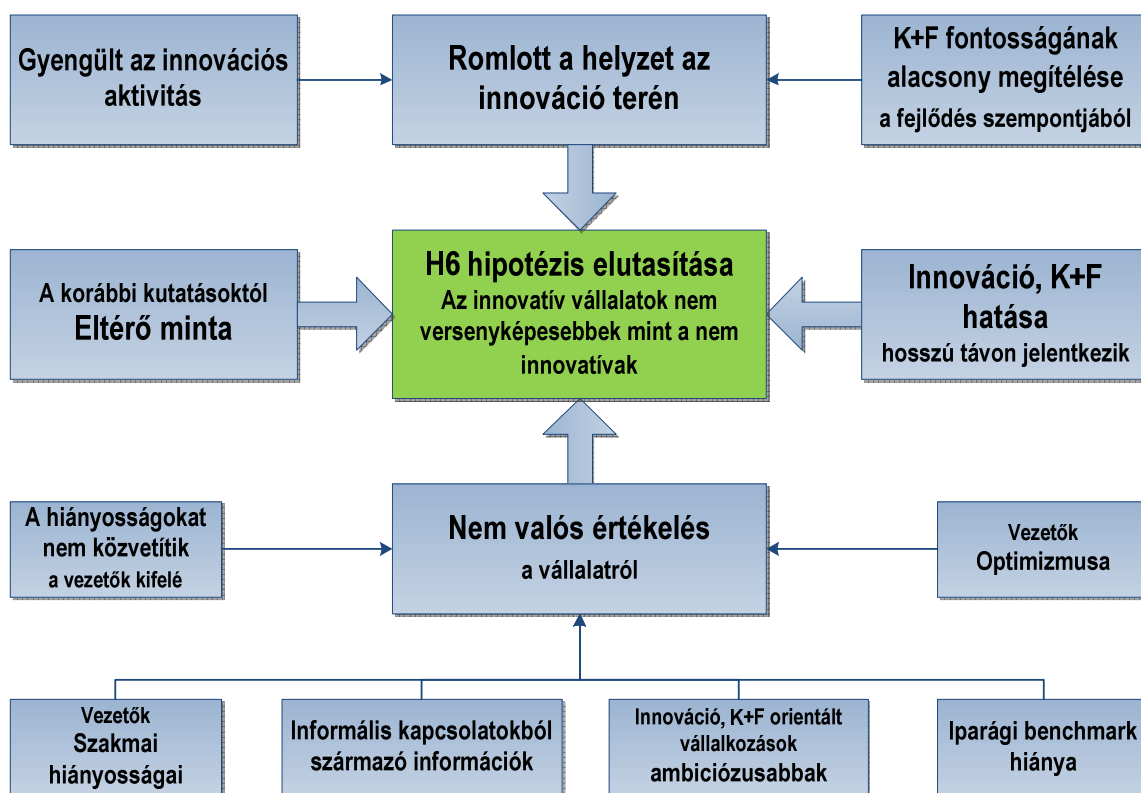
Gyengült az innovációs aktivitás

Romlott a helyzet az innováció terén

K+F fontosságának alacsony megítélése a fejlődés szempontjából

A korábbi kutatásoktól Eltérő minta

H6 hipotézis elutasítása
Az innovatív vállalatok nem versenyképesebbek mint a nem innovatívak

Innováció, K+F hatása hosszú távon jelentkezik

A hiányosságokat nem közvetítik a vezetők kifelé

Nem valós értékelés a vállalatról

Vezetők Optimizmusa

Vezetők Szakmai hiányosságai

Informális kapcsolatokból származó információk

Innováció, K+F orientált vállalkozások ambiciózusabbak

Iparági benchmark hiánya